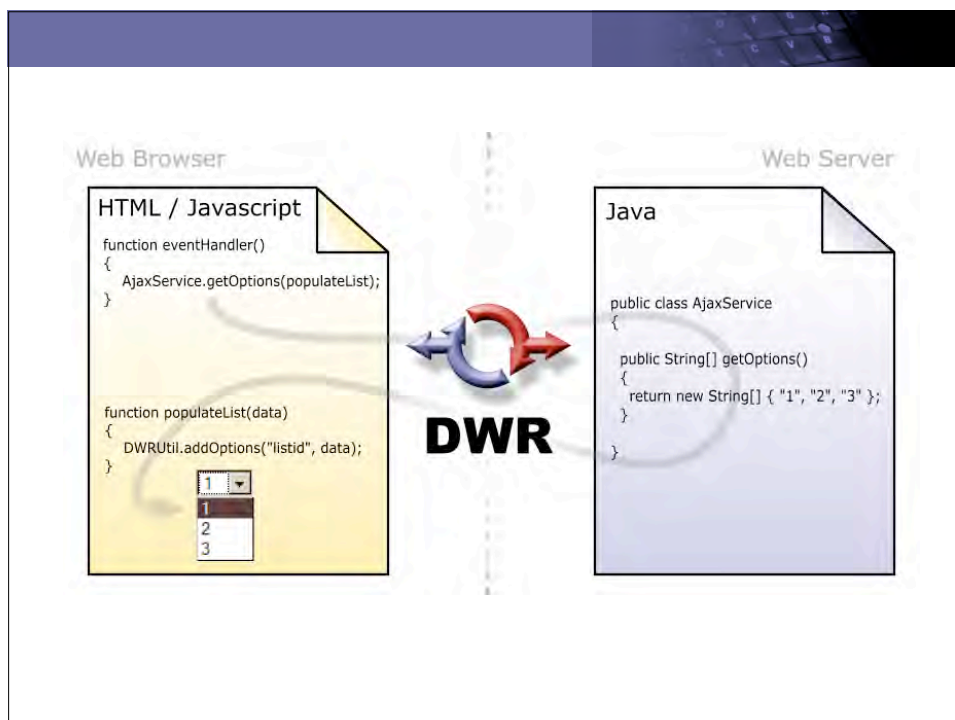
Web Browser

HTML / Javascript

function eventHandler()
{
AjaxService.getOptions(populateList);
}

function populateList(data)
{
DWRUtil.addOptions("listid", data);
}

1
1
2
3

DWR

Web Server

Java

public class AjaxService
{

public String[] getOptions()
{
return new String[] { "1", "2", "3" };
}

}